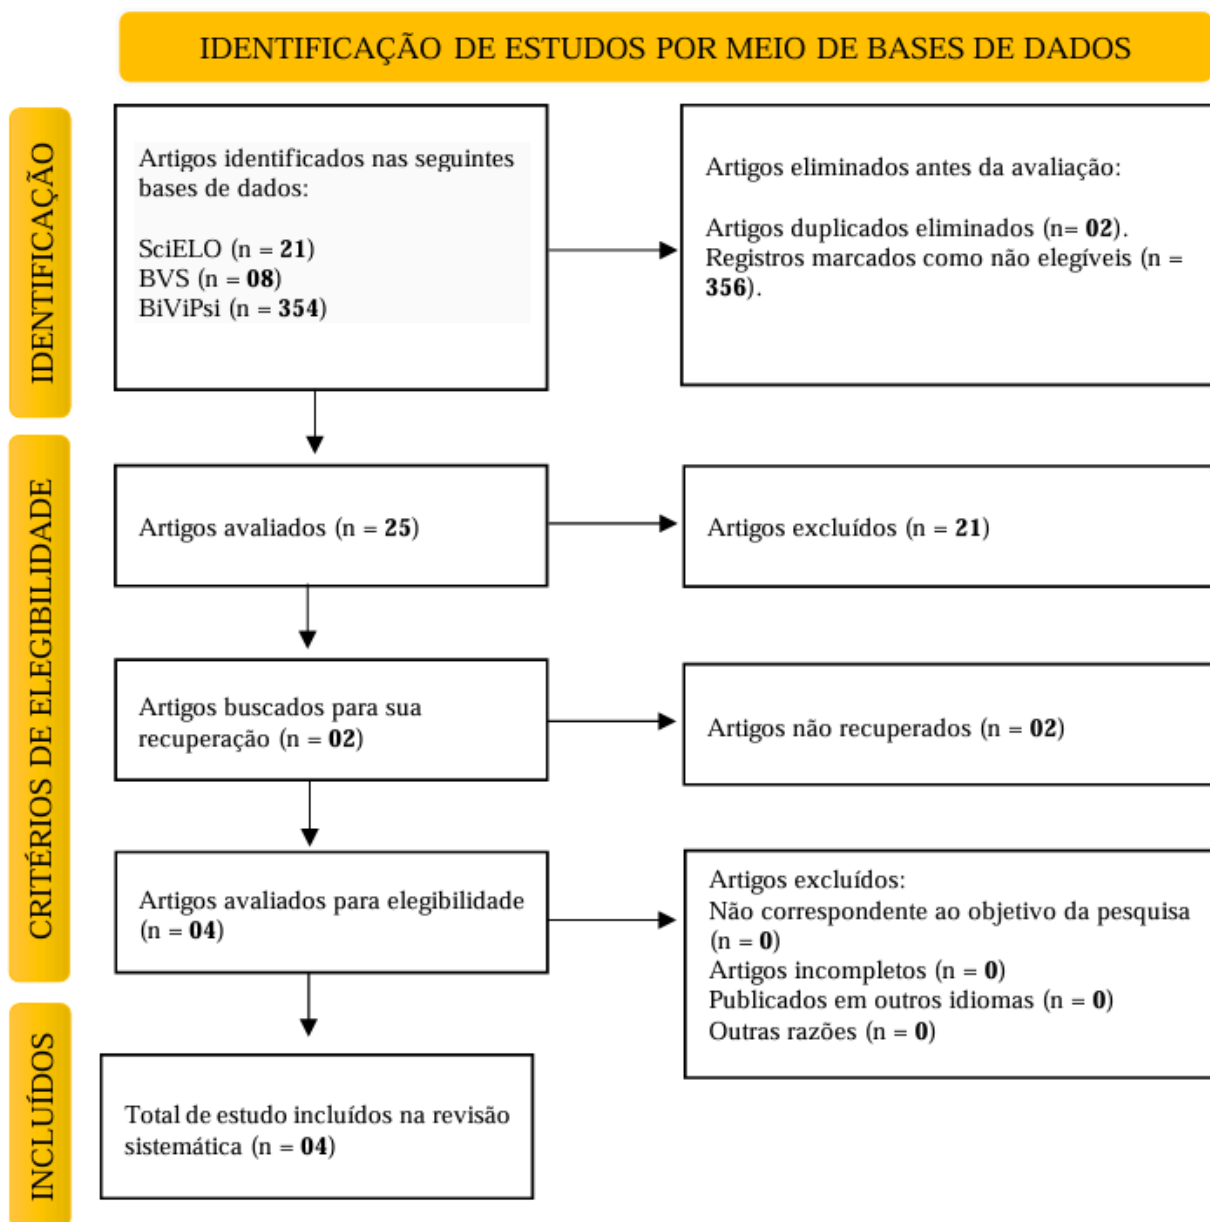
IDENTIFICAÇÃO DE ESTUDOS POR MEIO DE BASES DE DADOS

IDENTIFICAÇÃO

Artigos identificados nas seguintes bases de dados:

SciELO (n = 21)
BVS (n = 08)
BiViPsi (n = 354)

Artigos eliminados antes da avaliação:

Artigos duplicados eliminados (n= 02).
Registros marcados como não elegíveis (n = 356).

CRITÉRIOS DE ELEGIBILIDADE

Artigos avaliados (n = 25)

Artigos excluídos (n = 21)

Artigos buscados para sua recuperação (n = 02)

Artigos não recuperados (n = 02)

Artigos avaliados para elegibilidade (n = 04)

Artigos excluídos:
Não correspondente ao objetivo da pesquisa (n = 0)
Artigos incompletos (n = 0)
Publicados em outros idiomas (n = 0)
Outras razões (n = 0)

INCLUÍDOS

Total de estudo incluídos na revisão sistemática (n = 04)